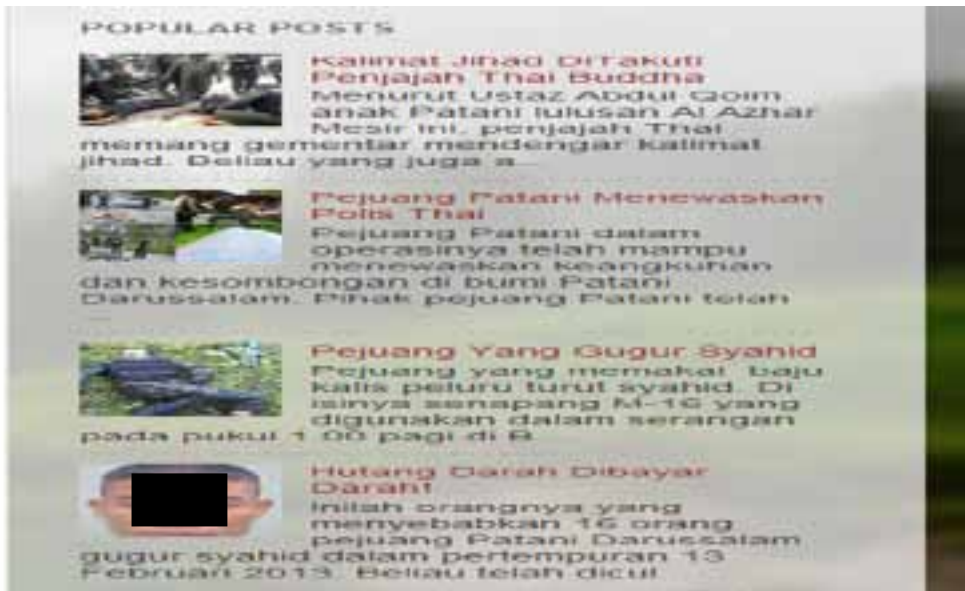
POPULAR POSTS

Kalimat Jihad Ditakuti Penjajah Thai Buddha
Menurut Ustaz Abdul Qoim anak Patani lulusan Al Azhar Mesir ini, penjajah Thai memang gementar mendengar kalimat jihad. Beliau yang juga a...

Pejuang Patani Menewaskan Polis Thai
Pejuang Patani dalam operasinya telah mampu menewaskan keangkuhan dan kesombongan di bumi Patani Darussalam. Pihak pejuang Patani telah ...

Pejuang Yang Gugur Syahid
Pejuang yang memakai baju kalis peluru turut syahid. Di sisinya senapang M-16 yang digunakan dalam serangan pada pukul 1.00 pagi di B...

Hutang Darah Dibayar Darah!
Inilah orangnya yang menyebabkan 16 orang pejuang Patani Darussalam gugur syahid dalam pertempuran 13 Februari 2013. Beliau telah diculi...